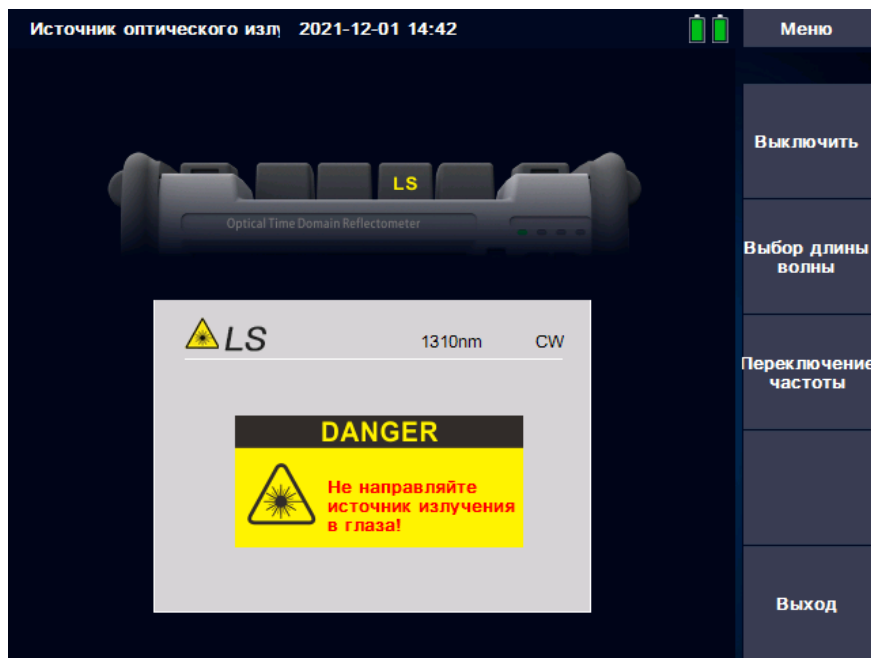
Источник оптического изл 2021-12-01 14:42

Меню

LS

Optical Time Domain Reflectometer

LS 1310nm CW

DANGER

Не направляйте источник излучения в глаза!

Выключить

Выбор длины волны

Переключение частоты

Выход